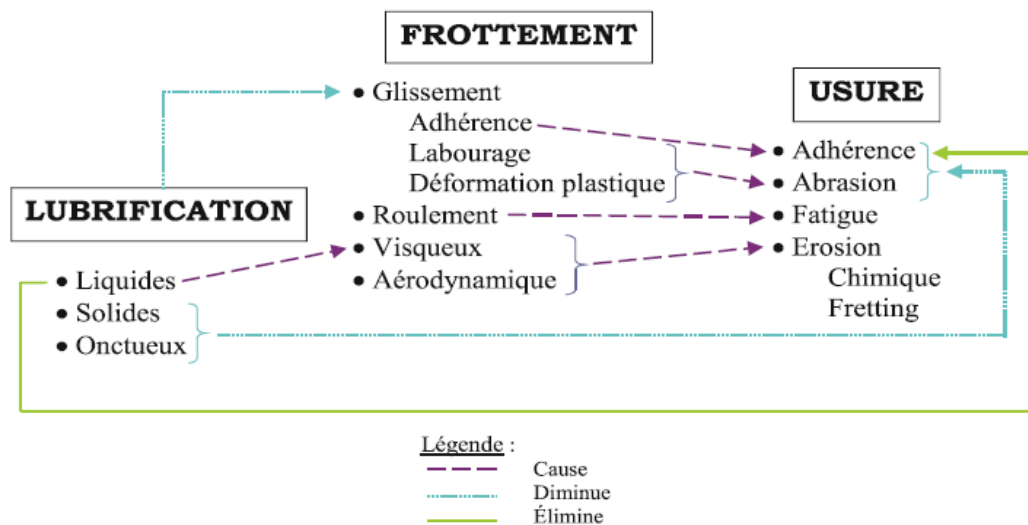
FROTTEMENT

USURE

LUBRIFICATION

• Glissement
Adhérence
Labourage
Déformation plastique
• Roulement
• Visqueux
• Aérodynamique

• Adhérence
• Abrasion
• Fatigue
• Erosion
Chimique
Fretting

• Liquides
• Solides
• Onctueux

Légende :
Cause
Diminue
Élimine